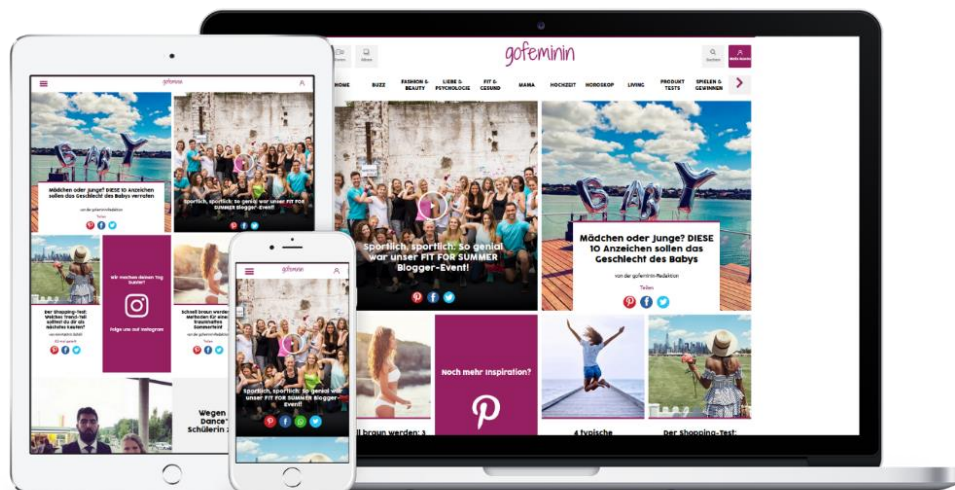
gofeminin

Suchen

HOME BUZZ FASHION & BEAUTY LIEBE & PSYCHOLOGIE FIT & GESUND MAMA HOCHZEIT HOROSKOP LIVING PRODUKT TESTS SPIELEN & GEWINNEN

Sportlich, sportlich: So genial war unser FIT FOR SUMMER Blogger-Event!

Mädchen oder Junge? DIESE 10 Anzeichen sollen das Geschlecht des Babys

von der gofeminin Redaktion

Teilen

Noch mehr Inspiration?

4 typische

Der Shopping-Test:

gofeminin

Mädchen oder Junge? DIESE 10 Anzeichen sollen das Geschlecht des Babys verraten

Sportlich, sportlich: So genial war unser FIT FOR SUMMER Blogger-Event!

Wir machen deinen Tag bunter!

Folge uns auf Instagram

Der Shopping-Test:

Schnell braun werden

Wegen Dance Schülerin

gofeminin

Sportlich, sportlich: So genial war unser FIT FOR SUMMER Blogger-Event!